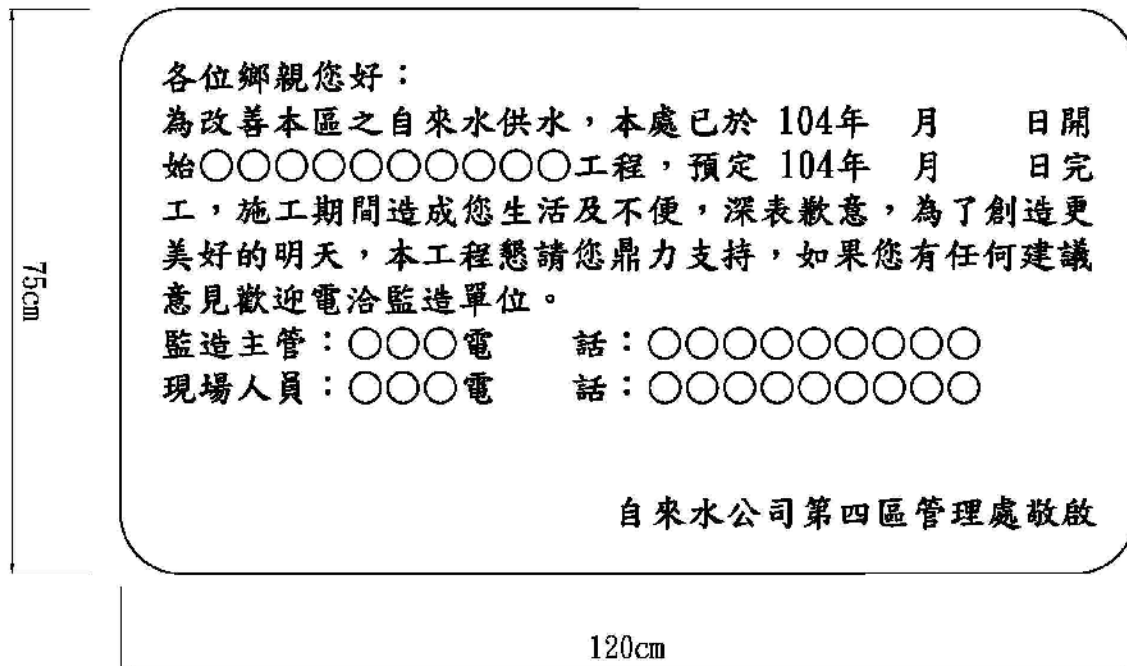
75cm

各位鄉親您好：
為改善本區之自來水供水，本處已於 104年 月 日開始○○○○○○○○○○○工程，預定 104年 月 日完工，施工期間造成您生活及不便，深表歉意，為了創造更美好的明天，本工程懇請您鼎力支持，如果您有任何建議意見歡迎電洽監造單位。
監造主管：○○○電 話：○○○○○○○○○○
現場人員：○○○電 話：○○○○○○○○○○

自來水公司第四區管理處敬啟

120cm